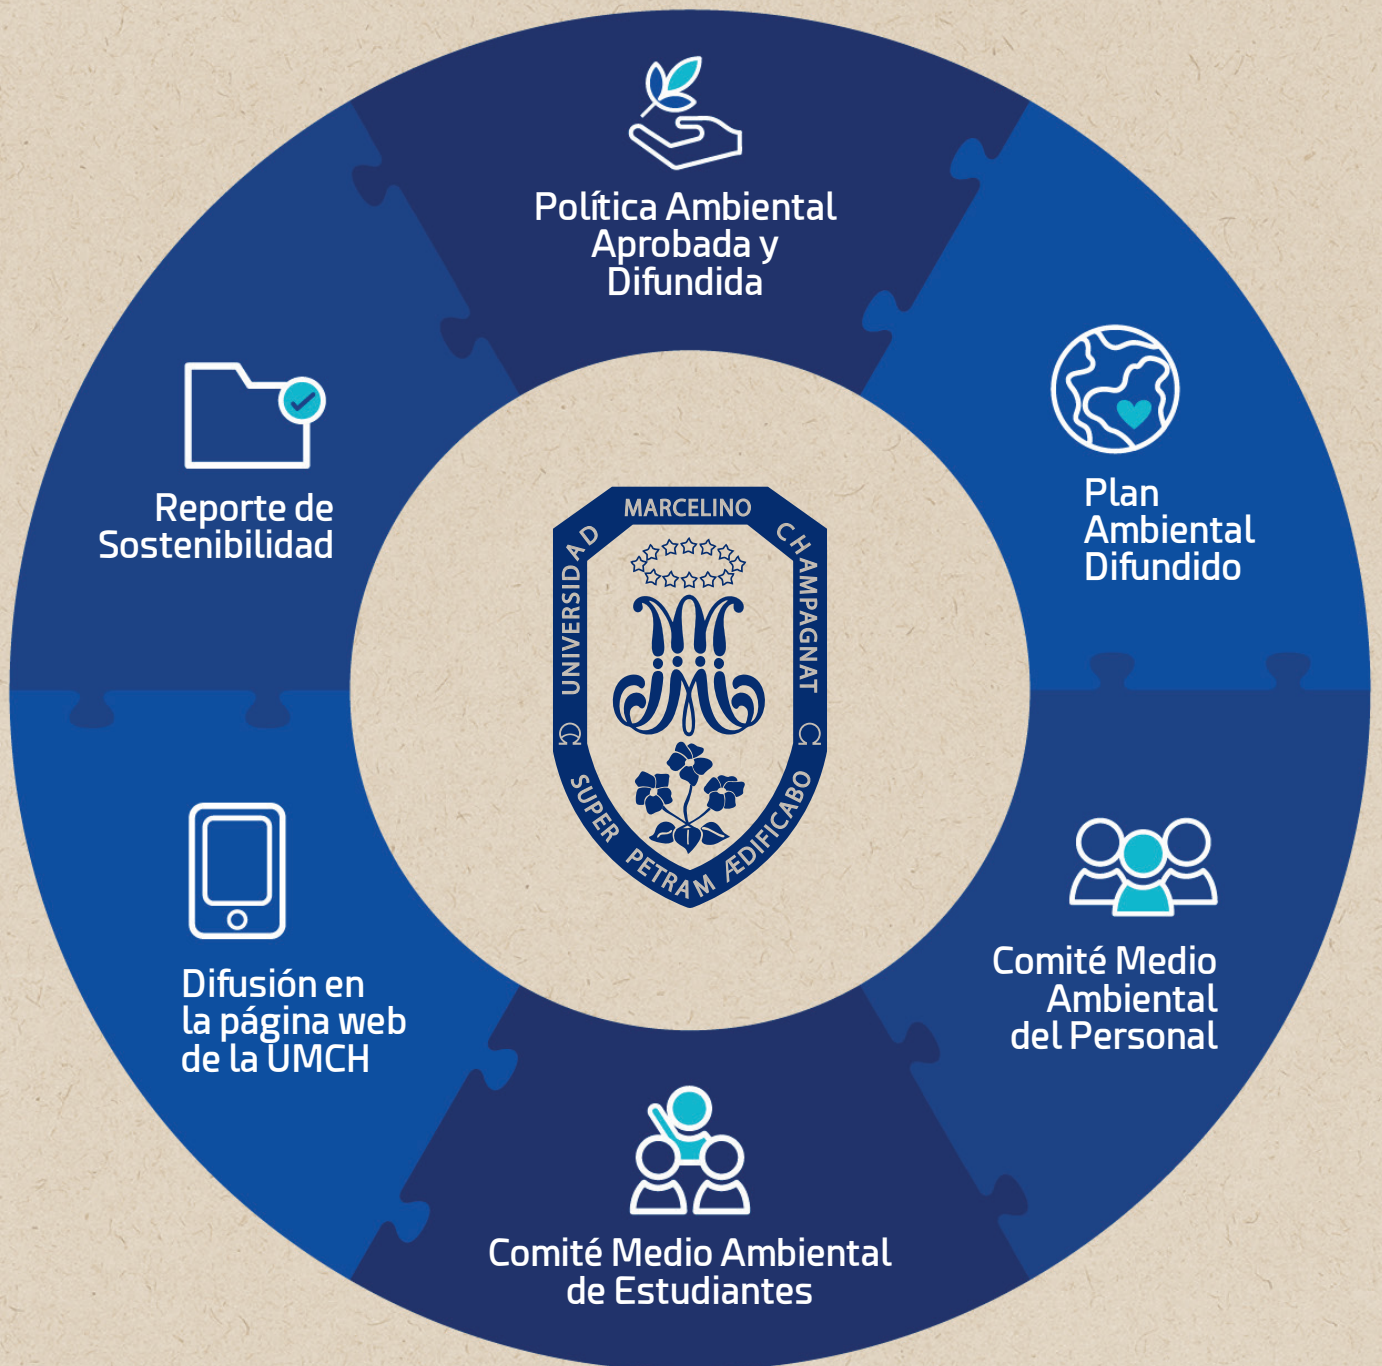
Política Ambiental Aprobada y Difundida

Plan Ambiental Difundido

Comité Medio Ambiental del Personal

Comité Medio Ambiental de Estudiantes

Difusión en la página web de la UMCH

Reporte de Sostenibilidad

UNIVERSIDAD MARCELINO CHAMPAGNAT

SUPER PETRAM ÆDIFICABO